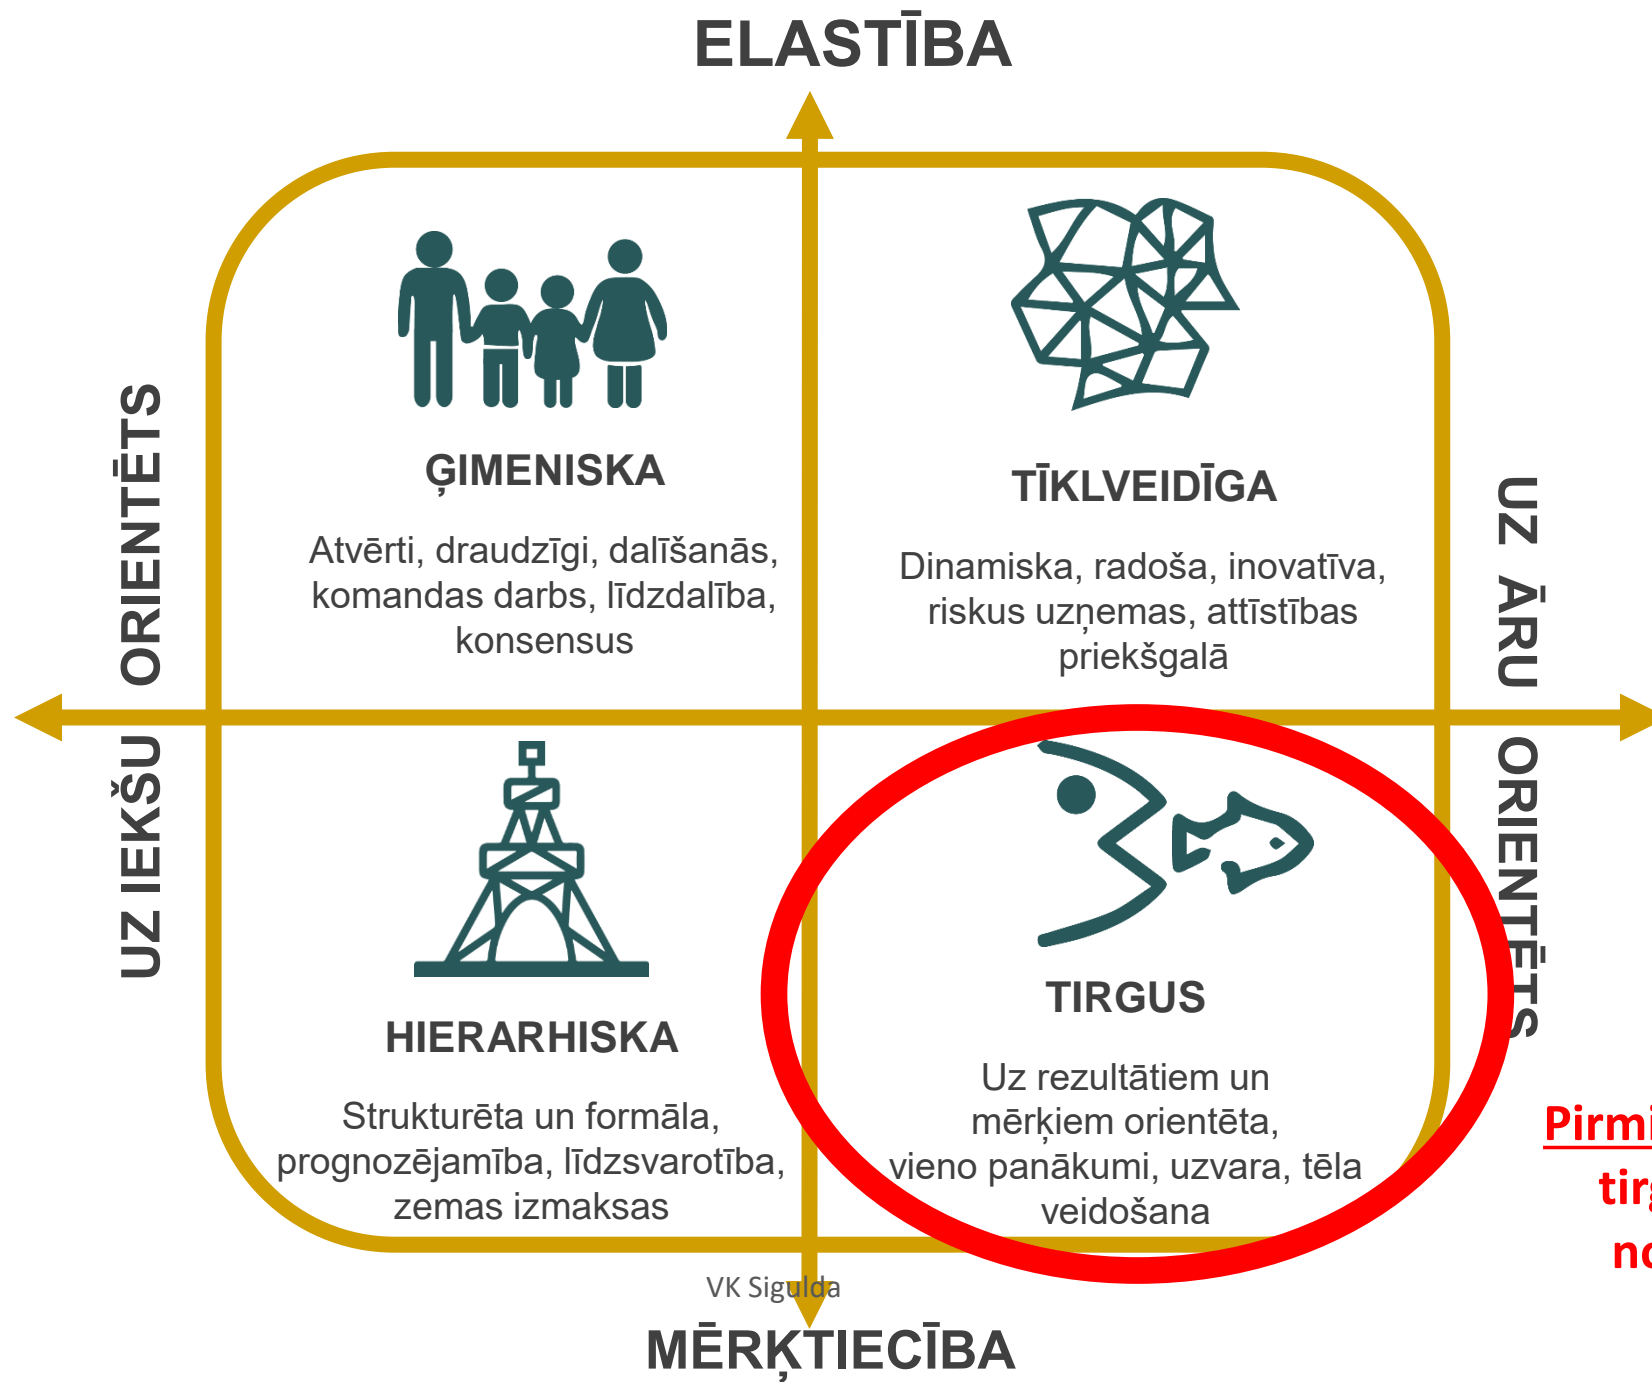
ELASTĪBA

UZ IEKŠU ORIENTĒTS

UZ ĀRU ORIENTĒTS

ĢIMENISKA

Atvērti, draudzīgi, dalīšanās, komandas darbs, līdzdalība, konsensus

TĪKLVEIDĪGA

Dinamiska, radoša, inovatīva, riskus uzņemas, attīstības priekšgalā

HIERARHISKA

Strukturēta un formāla, prognozējamība, līdzsvarotība, zemas izmaksas

TIRGUS

Uz rezultātiem un mērķiem orientēta, vieno panākumi, uzvara, tēla veidošana

Pirmi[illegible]
tir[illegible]
no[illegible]

VK Sigulda

MĒRĶTIECĪBA